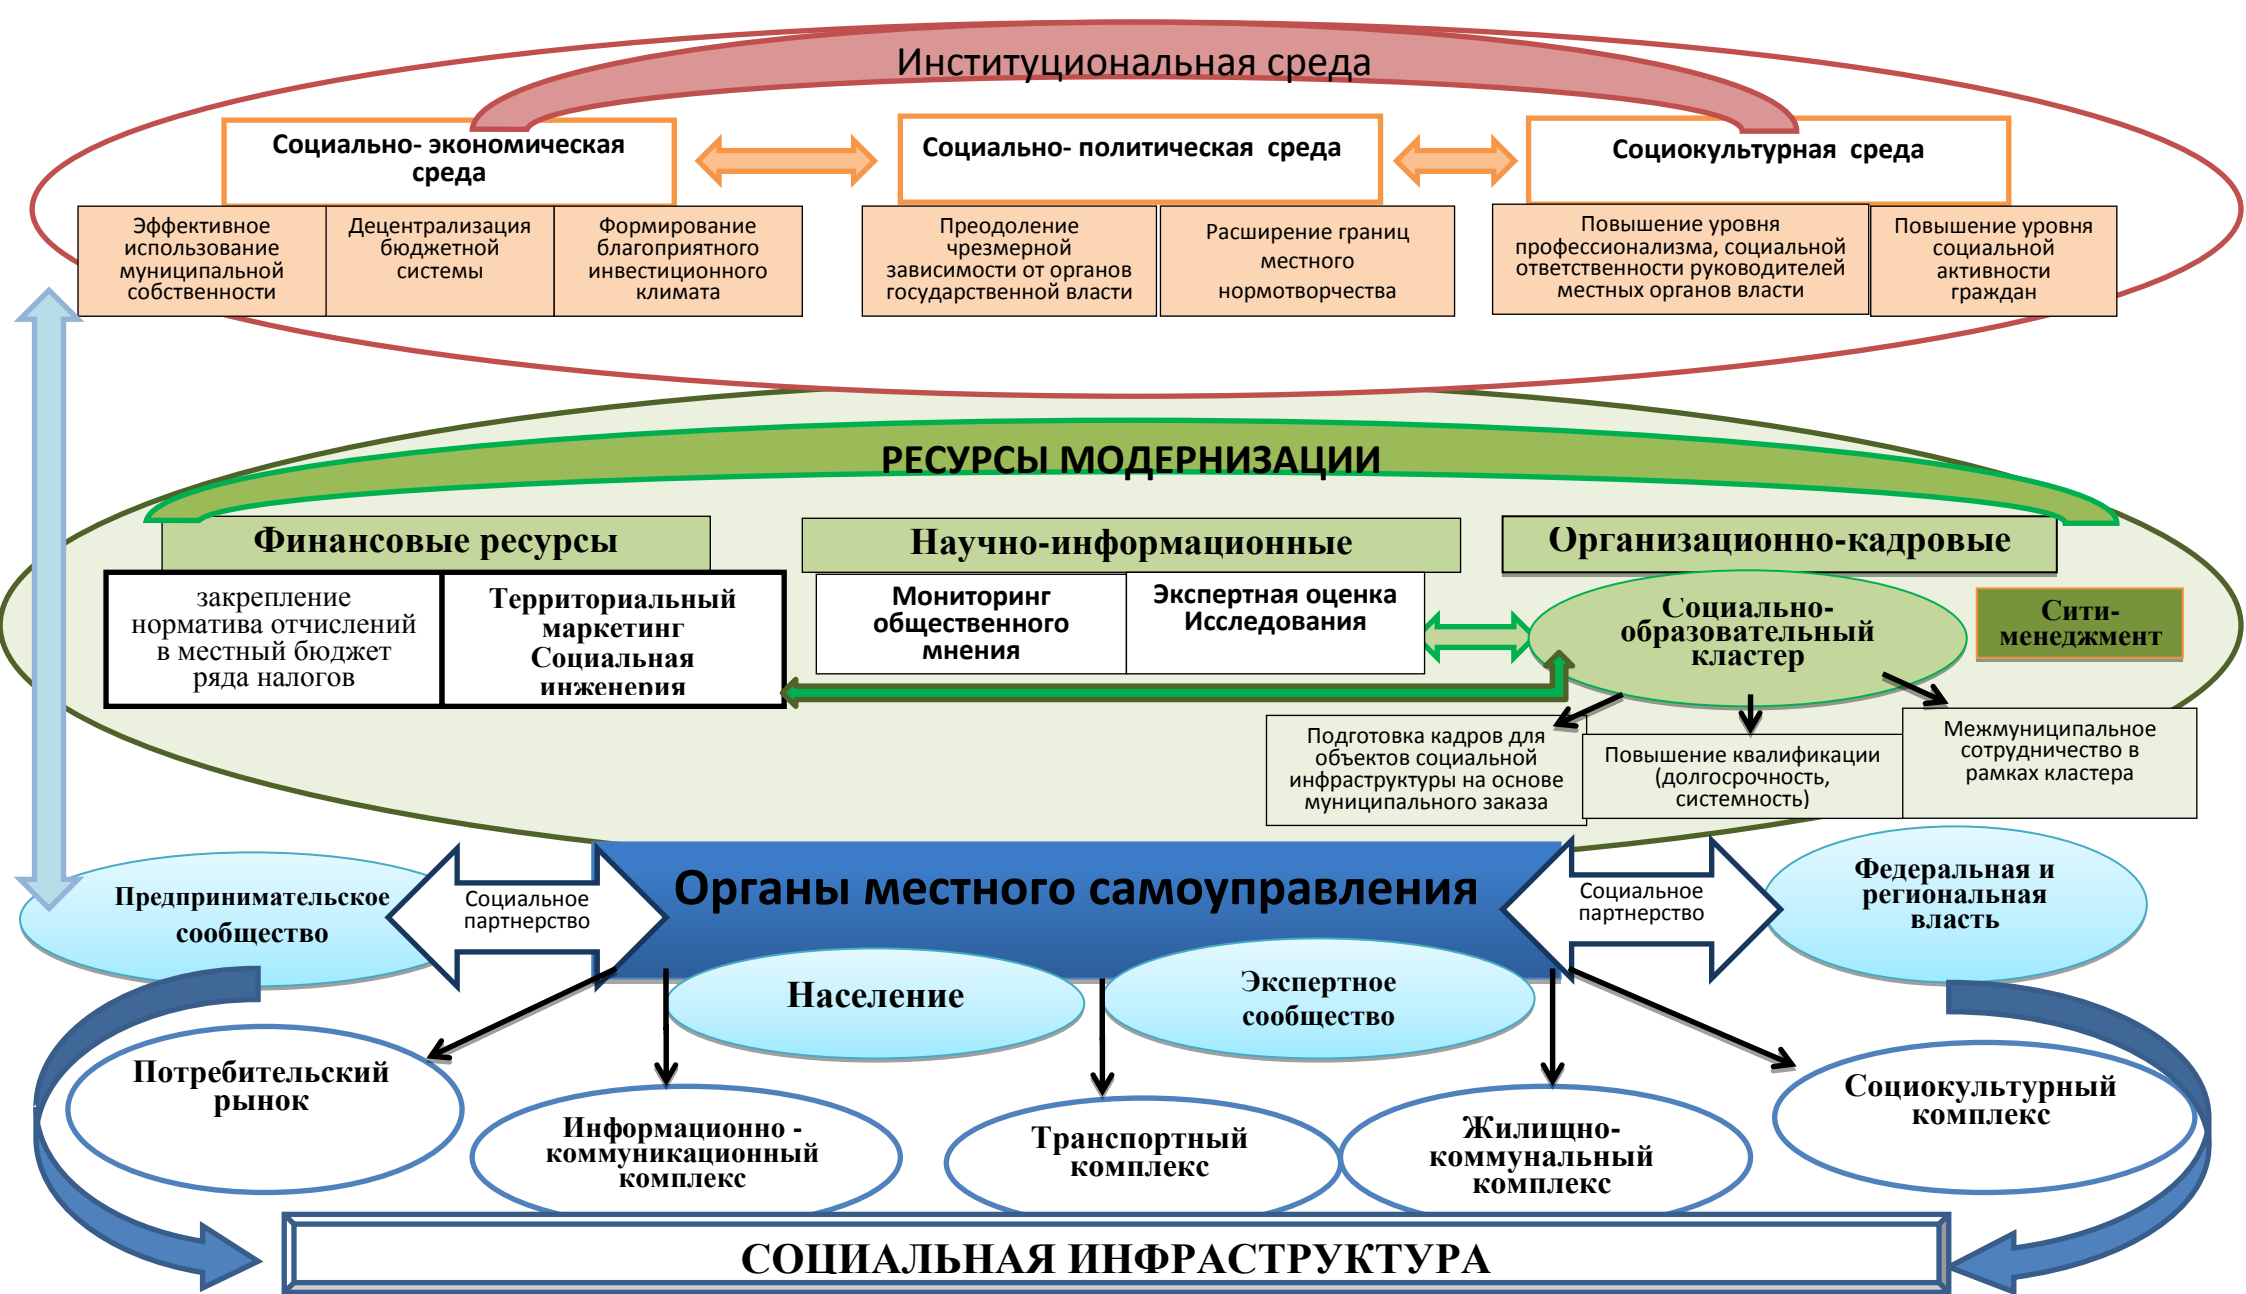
Институциональная среда

Социально- экономическая среда

Социально- политическая среда

Социокультурная среда

Эффективное использование муниципальной собственности

Децентрализация бюджетной системы

Формирование благоприятного инвестиционного климата

Преодоление чрезмерной зависимости от органов государственной власти

Расширение границ местного нормотворчества

Повышение уровня профессионализма, социальной ответственности руководителей местных органов власти

Повышение уровня социальной активности граждан

РЕСУРСЫ МОДЕРНИЗАЦИИ

Финансовые ресурсы

Научно-информационные

Организационно-кадровые

закрепление норматива отчислений в местный бюджет ряда налогов

Территориальный маркетинг Социальная инженерия

Мониторинг общественного мнения

Экспертная оценка Исследования

Социально-образовательный кластер

Сити-менеджмент

Подготовка кадров для объектов социальной инфраструктуры на основе муниципального заказа

Повышение квалификации (долгосрочность, системность)

Межмуниципальное сотрудничество в рамках кластера

Предпринимательское сообщество

Социальное партнерство

Органы местного самоуправления

Социальное партнерство

Федеральная и региональная власть

Население

Экспертное сообщество

Потребительский рынок

Информационно - коммуникационный комплекс

Транспортный комплекс

Жилищно-коммунальный комплекс

Социокультурный комплекс

СОЦИАЛЬНАЯ ИНФРАСТРУКТУРА